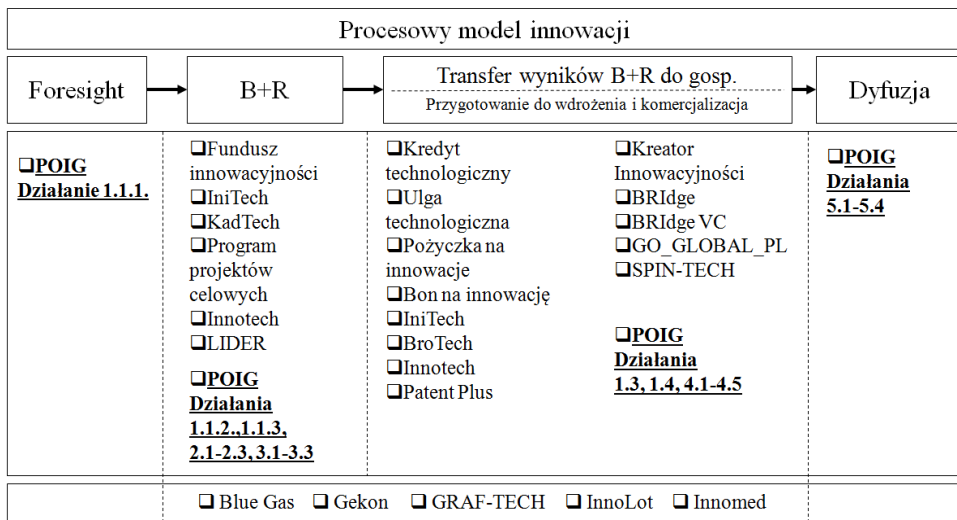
Procesowy model innowacji

Foresight

B+R

Transfer wyników B+R do gosp.

Przygotowanie do wdrożenia i komercjalizacja

Dyfuzja

❑POIG Działanie 1.1.1.

❑Fundusz innowacyjności
❑IniTech
❑KadTech
❑Program projektów celowych
❑Innotech
❑LIDER

❑POIG Działania 1.1.2.,1.1.3, 2.1-2.3, 3.1-3.3

❑Kredyt technologiczny
❑Ulga technologiczna
❑Pożyczka na innowacje
❑Bon na innowację
❑IniTech
❑BroTech
❑Innotech
❑Patent Plus

❑Kreator Innowacyjności
❑BRIdge
❑BRIdge VC
❑GO_GLOBAL_PL
❑SPIN-TECH

❑POIG Działania 1.3, 1.4, 4.1-4.5

❑POIG Działania 5.1-5.4

❑ Blue Gas ❑ Gekon ❑ GRAF-TECH ❑ InnoLot ❑ Innomed